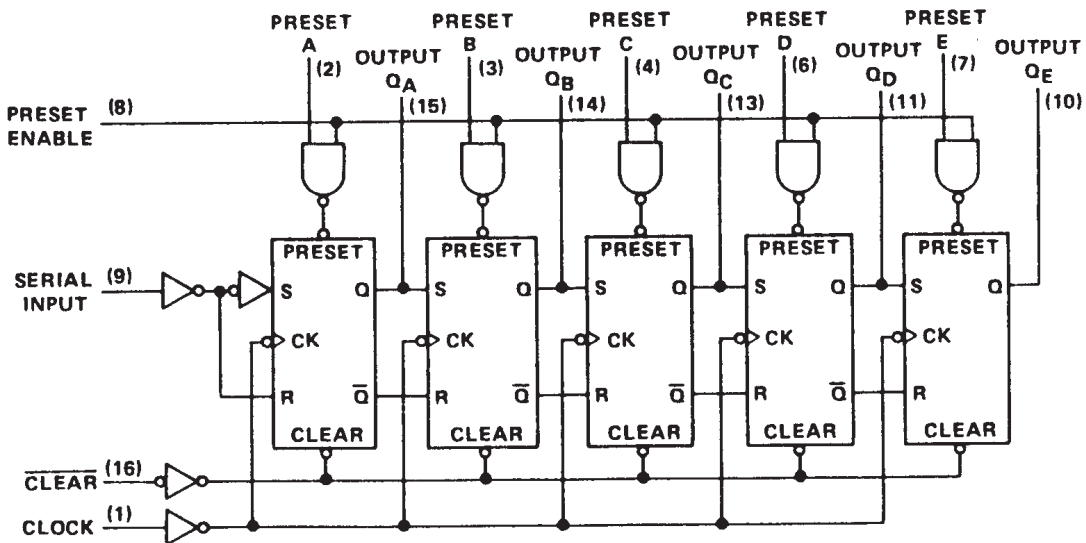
PRESET A (2)

OUTPUT $Q_A$ (15)

PRESET B (3)

OUTPUT $Q_B$ (14)

PRESET C (4)

OUTPUT $Q_C$ (13)

PRESET D (6)

OUTPUT $Q_D$ (11)

PRESET E (7)

OUTPUT $Q_E$ (10)

PRESET ENABLE (8)

SERIAL INPUT (9)

PRESET S Q CK R $\overline{Q}$ CLEAR

PRESET S Q CK R $\overline{Q}$ CLEAR

PRESET S Q CK R $\overline{Q}$ CLEAR

PRESET S Q CK R $\overline{Q}$ CLEAR

PRESET S Q CK R CLEAR

$\overline{CLEAR}$ (16)

CLOCK (1)